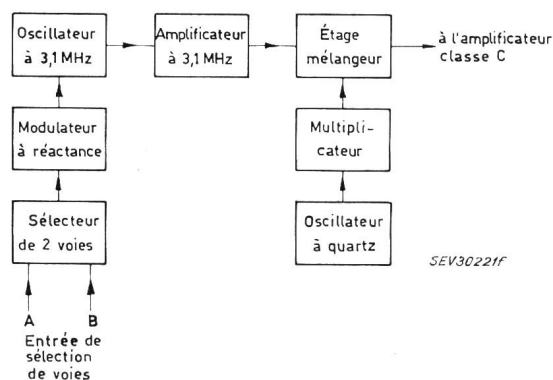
Oscillateur à 3,1 MHz

Amplificateur à 3,1 MHz

Étage mélangeur

à l'amplificateur classe C

Modulateur à réactance

Multiplicateur

Sélecteur de 2 voies

Oscillateur à quartz

SEV30221f

A B
Entrée de sélection de voies